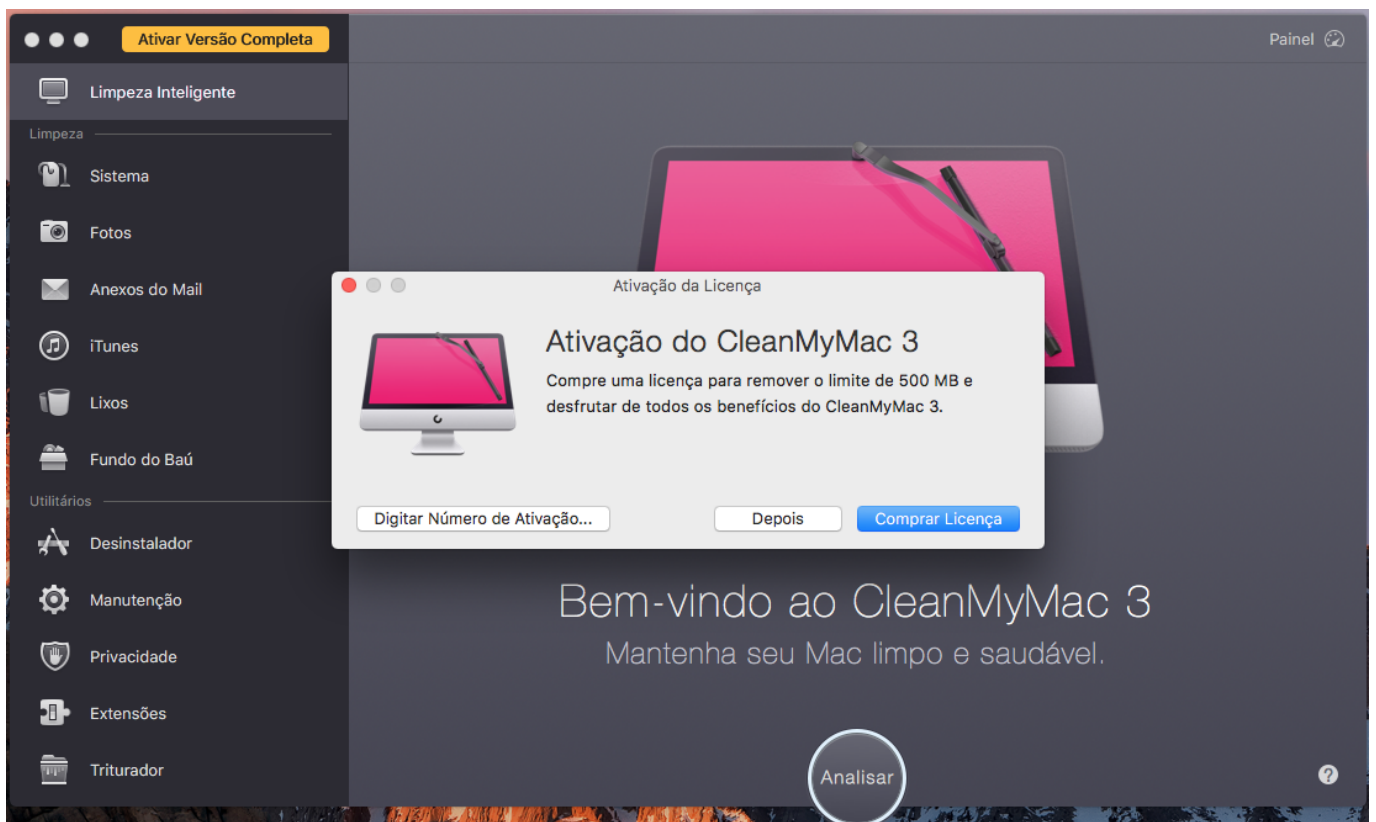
Ativar Versão Completa

Painel

Limpeza Inteligente

Limpeza

Sistema

Fotos

Anexos do Mail

iTunes

Lixos

Fundo do Baú

Utilitários

Desinstalador

Manutenção

Privacidade

Extensões

Triturador

Ativação da Licença

Ativação do CleanMyMac 3

Compre uma licença para remover o limite de 500 MB e desfrutar de todos os benefícios do CleanMyMac 3.

Digitar Número de Ativação...

Depois

Comprar Licença

Bem-vindo ao CleanMyMac 3

Mantenha seu Mac limpo e saudável.

Analisar

?